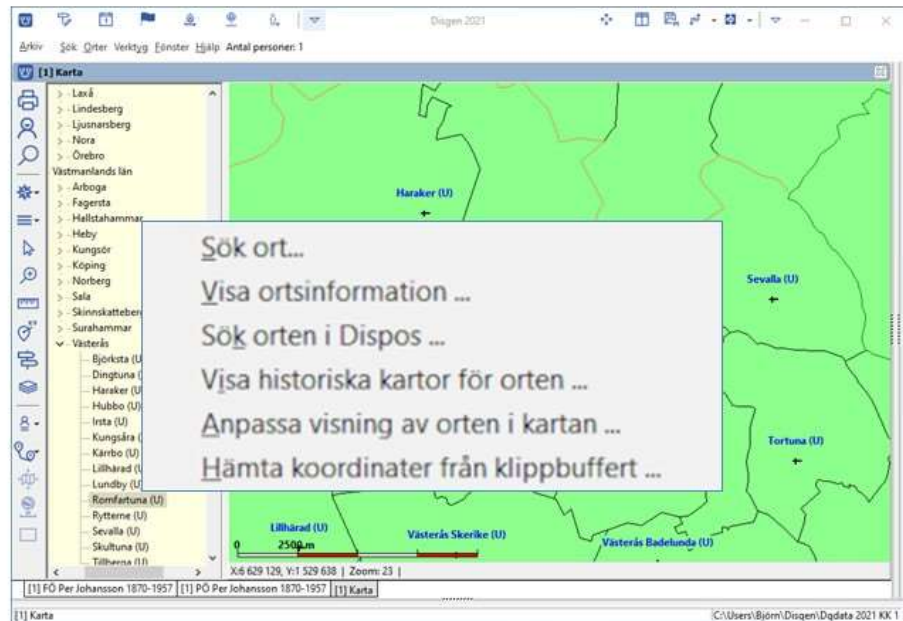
Disgen 2021

Arkiv Sök Orter Verktyg Fönster Hjälp Antal personer: 1

[1] Karta

Laxå
Lindesberg
Ljusnarsberg
Nora
Örebro
Västmanlands län
Arboga
Fagersta
Hallstahammar
Heby
Kungsör
Köping
Norberg
Sala
Skinnskatteberg
Surahammar
Västerås
Björksta (U)
Dingtuna (
Haraker (U)
Hubbo (U)
Irsta (U)
Kungsåra (
Kärrbo (U)
Lillhärad (U)
Lundby (U)
Romfartuna (U)
Rytterne (U)
Sevalla (U)
Skultuna (U)
Tillberga (U)

Haraker (U)
Sevalla (U)
Tortuna (U)
Lillhärad (U)
Västerås Skerike (U)
Västerås Badelunda (U)
0 2500 m

Sök ort...
Visa ortsinformation ...
Sök orten i Dispos ...
Visa historiska kartor för orten ...
Anpassa visning av orten i kartan ...
Hämta koordinater från klippbuffert ...

X:6 629 129, Y:1 529 638 | Zoom: 23 |

[1] FÖ Per Johansson 1870-1957 [1] PÖ Per Johansson 1870-1957 [1] Karta

[1] Karta
C:\Users\Björn\Disgen\Dgdata 2021 KK 1